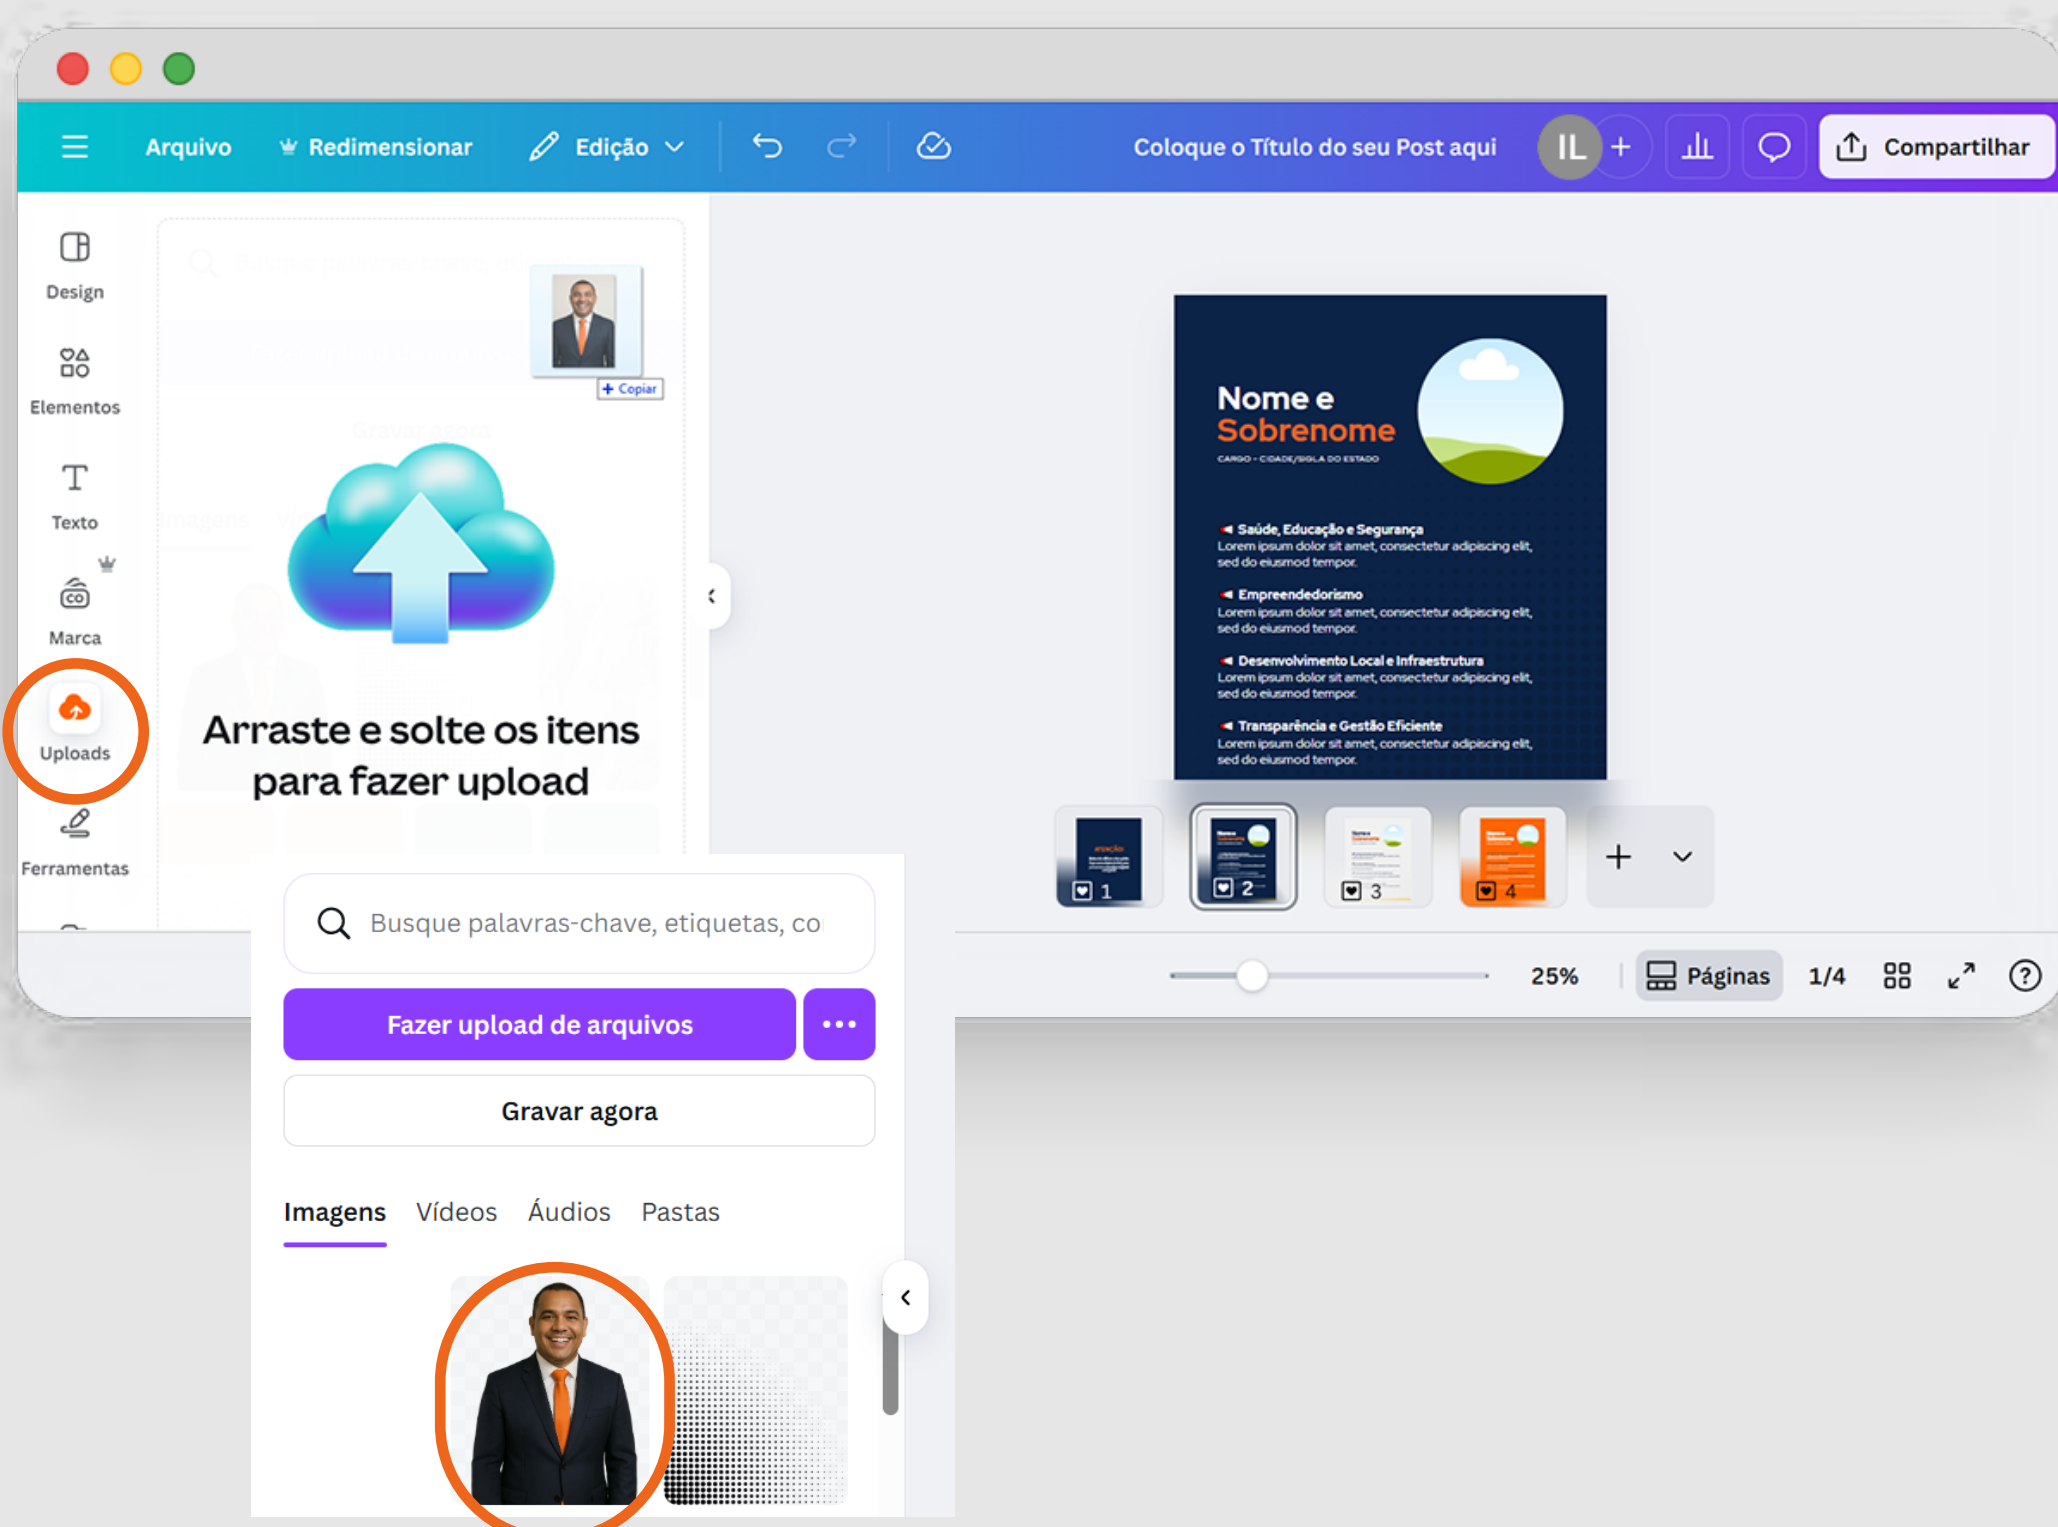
Arquivo Redimensionar Edição

Coloque o Título do seu Post aqui

IL

Compartilhar

Design

Elementos

Texto

Marca

Uploads

Ferramentas

+ Copiar

Arraste e solte os itens para fazer upload

Nome e Sobrenome

CARGO - CIDADE/SIGLA DO ESTADO

Saúde, Educação e Segurança
Lorem ipsum dolor sit amet, consectetur adipiscing elit, sed do eiusmod tempor.

Empreendedorismo
Lorem ipsum dolor sit amet, consectetur adipiscing elit, sed do eiusmod tempor.

Desenvolvimento Local e Infraestrutura
Lorem ipsum dolor sit amet, consectetur adipiscing elit, sed do eiusmod tempor.

Transparência e Gestão Eficiente
Lorem ipsum dolor sit amet, consectetur adipiscing elit, sed do eiusmod tempor.

1 2 3 4

25% Páginas 1/4

Busque palavras-chave, etiquetas, co

Fazer upload de arquivos

Gravar agora

Imagens Vídeos Áudios Pastas